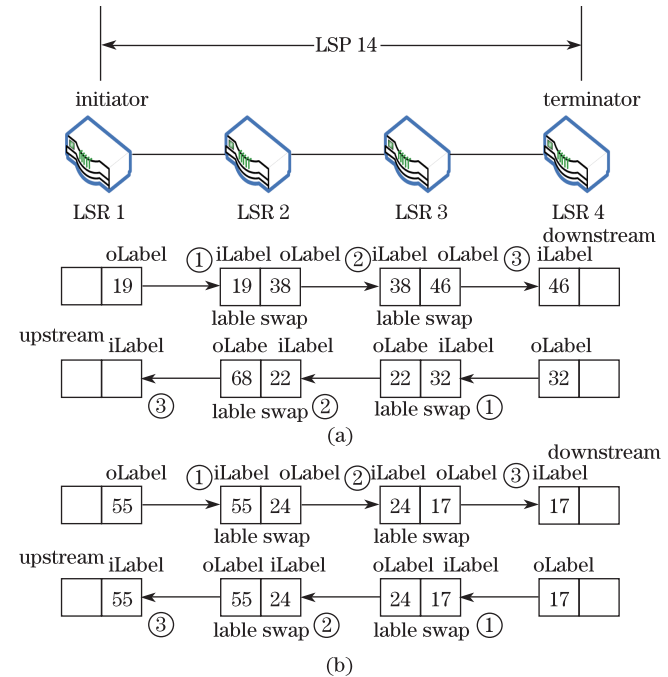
LSP 14

initiator

terminator

LSR 1

LSR 2

LSR 3

LSR 4

downstream

oLabel
19

① iLabel oLabel
19 38
lable swap

② iLabel oLabel
38 46
lable swap

③ iLabel
46

upstream

iLabel

③

oLabe iLabel
68 22
lable swap ②

oLabe iLabel
22 32
lable swap ①

oLabel
32

(a)

downstream

oLabel
55

① iLabel oLabel
55 24
lable swap

② iLabel oLabel
24 17
lable swap

③ iLabel
17

upstream iLabel
55
③

oLabel iLabel
55 24
lable swap ②

oLabel iLabel
24 17
lable swap ①

oLabel
17

(b)